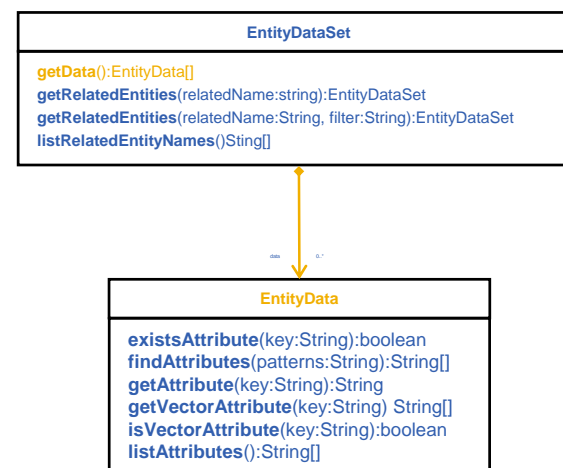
EntityDataSet

getData():EntityData[]
getRelatedEntities(relatedName:string):EntityDataSet
getRelatedEntities(relatedName:String, filter:String):EntityDataSet
listRelatedEntityNames()Sting[]

data

0..*

EntityData

existsAttribute(key:String):boolean
findAttributes(patterns:String):String[]
getAttribute(key:String):String
getVectorAttribute(key:String) String[]
isVectorAttribute(key:String):boolean
listAttributes():String[]